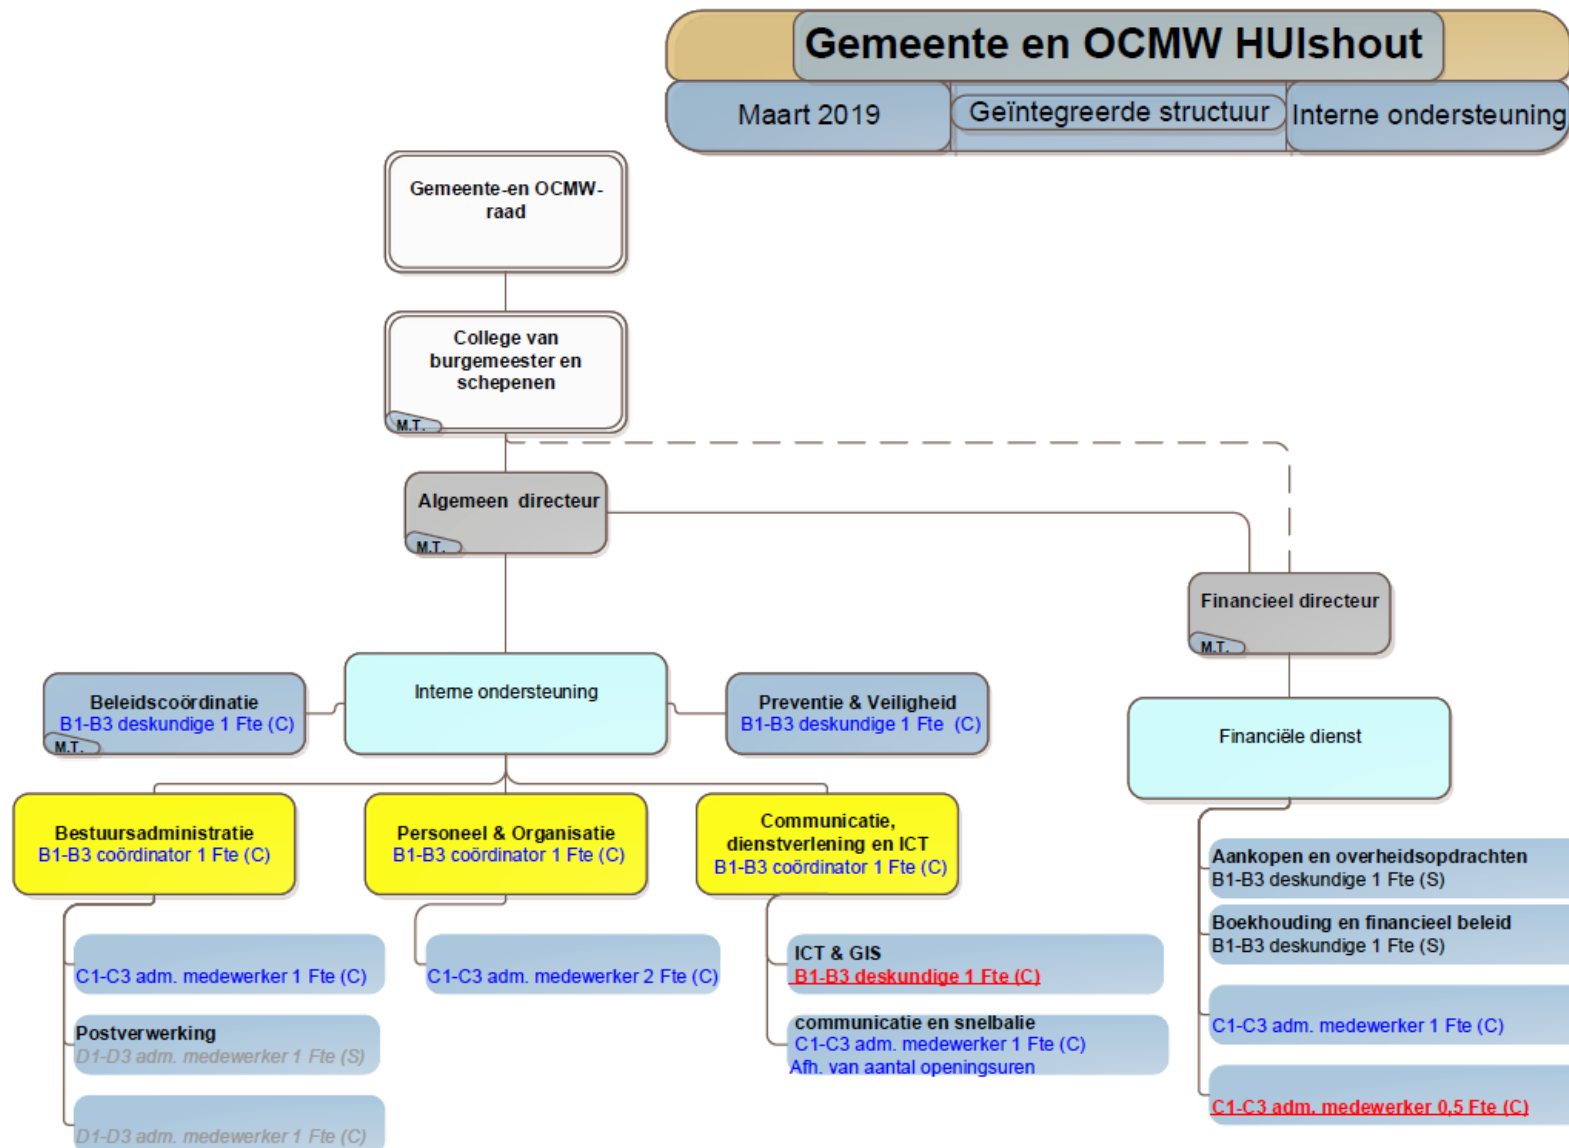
Gemeente en OCMW HUIshout

Maart 2019

Geïntegreerde structuur

Interne ondersteuning

Gemeente-en OCMW-raad

College van burgemeester en schepenen
M.T.

Algemeen directeur
M.T.

Financieel directeur
M.T.

Beleidscoördinatie
B1-B3 deskundige 1 Fte (C)
M.T.

Interne ondersteuning

Preventie & Veiligheid
B1-B3 deskundige 1 Fte (C)

Financiële dienst

Bestuursadministratie
B1-B3 coördinator 1 Fte (C)

Personeel & Organisatie
B1-B3 coördinator 1 Fte (C)

Communicatie, dienstverlening en ICT
B1-B3 coördinator 1 Fte (C)

Aankopen en overheidsopdrachten
B1-B3 deskundige 1 Fte (S)

Boekhouding en financieel beleid
B1-B3 deskundige 1 Fte (S)

C1-C3 adm. medewerker 1 Fte (C)

C1-C3 adm. medewerker 2 Fte (C)

ICT & GIS
B1-B3 deskundige 1 Fte (C)

C1-C3 adm. medewerker 1 Fte (C)

Postverwerking
D1-D3 adm. medewerker 1 Fte (S)

communicatie en snelbalie
C1-C3 adm. medewerker 1 Fte (C)
Afh. van aantal openingsuren

C1-C3 adm. medewerker 0,5 Fte (C)

D1-D3 adm. medewerker 1 Fte (C)